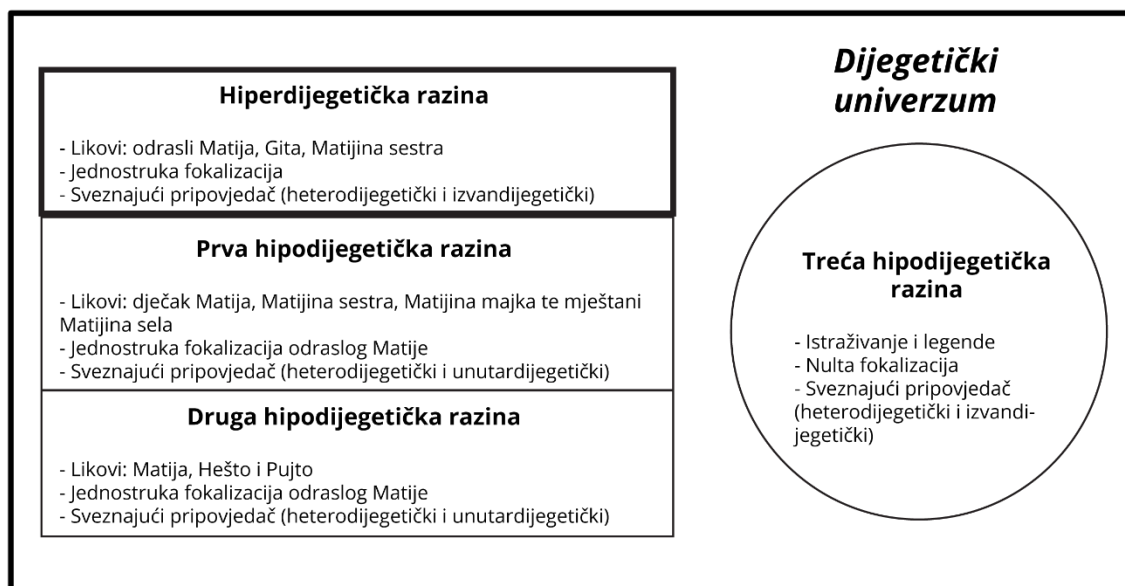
Dijegetički univerzum

Hiperdijegetička razina

- Likovi: odrasli Matija, Gita, Matijina sestra
- Jednostruka fokalizacija
- Sveznajući pripovjedač (heterodijegetički i izvandijegetički)

Prva hipodijegetička razina

- Likovi: dječak Matija, Matijina sestra, Matijina majka te mještani Matijina sela
- Jednostruka fokalizacija odraslog Matije
- Sveznajući pripovjedač (heterodijegetički i unutardijegetički)

Druga hipodijegetička razina

- Likovi: Matija, Hešto i Pujto
- Jednostruka fokalizacija odraslog Matije
- Sveznajući pripovjedač (heterodijegetički i unutardijegetički)

Treća hipodijegetička razina

- Istraživanje i legende
- Nulta fokalizacija
- Sveznajući pripovjedač (heterodijegetički i izvandijegetički)